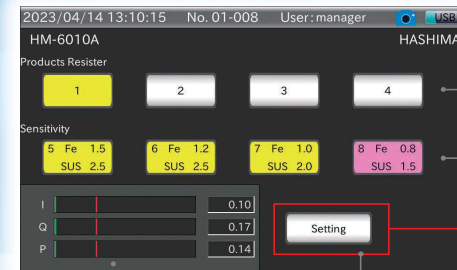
2023/04/14 13:10:15 No. 01-008 User: manager USB

HM-6010A HASHIMA

Products Resister

1 2 3 4

Sensitivity

5 Fe 1.5 SUS 2.5

6 Fe 1.2 SUS 2.5

7 Fe 1.0 SUS 2.0

8 Fe 0.8 SUS 1.5

| | |
|---|---|
| I | 0.10 |
| Q | 0.17 |
| P | 0.14 |

Setting